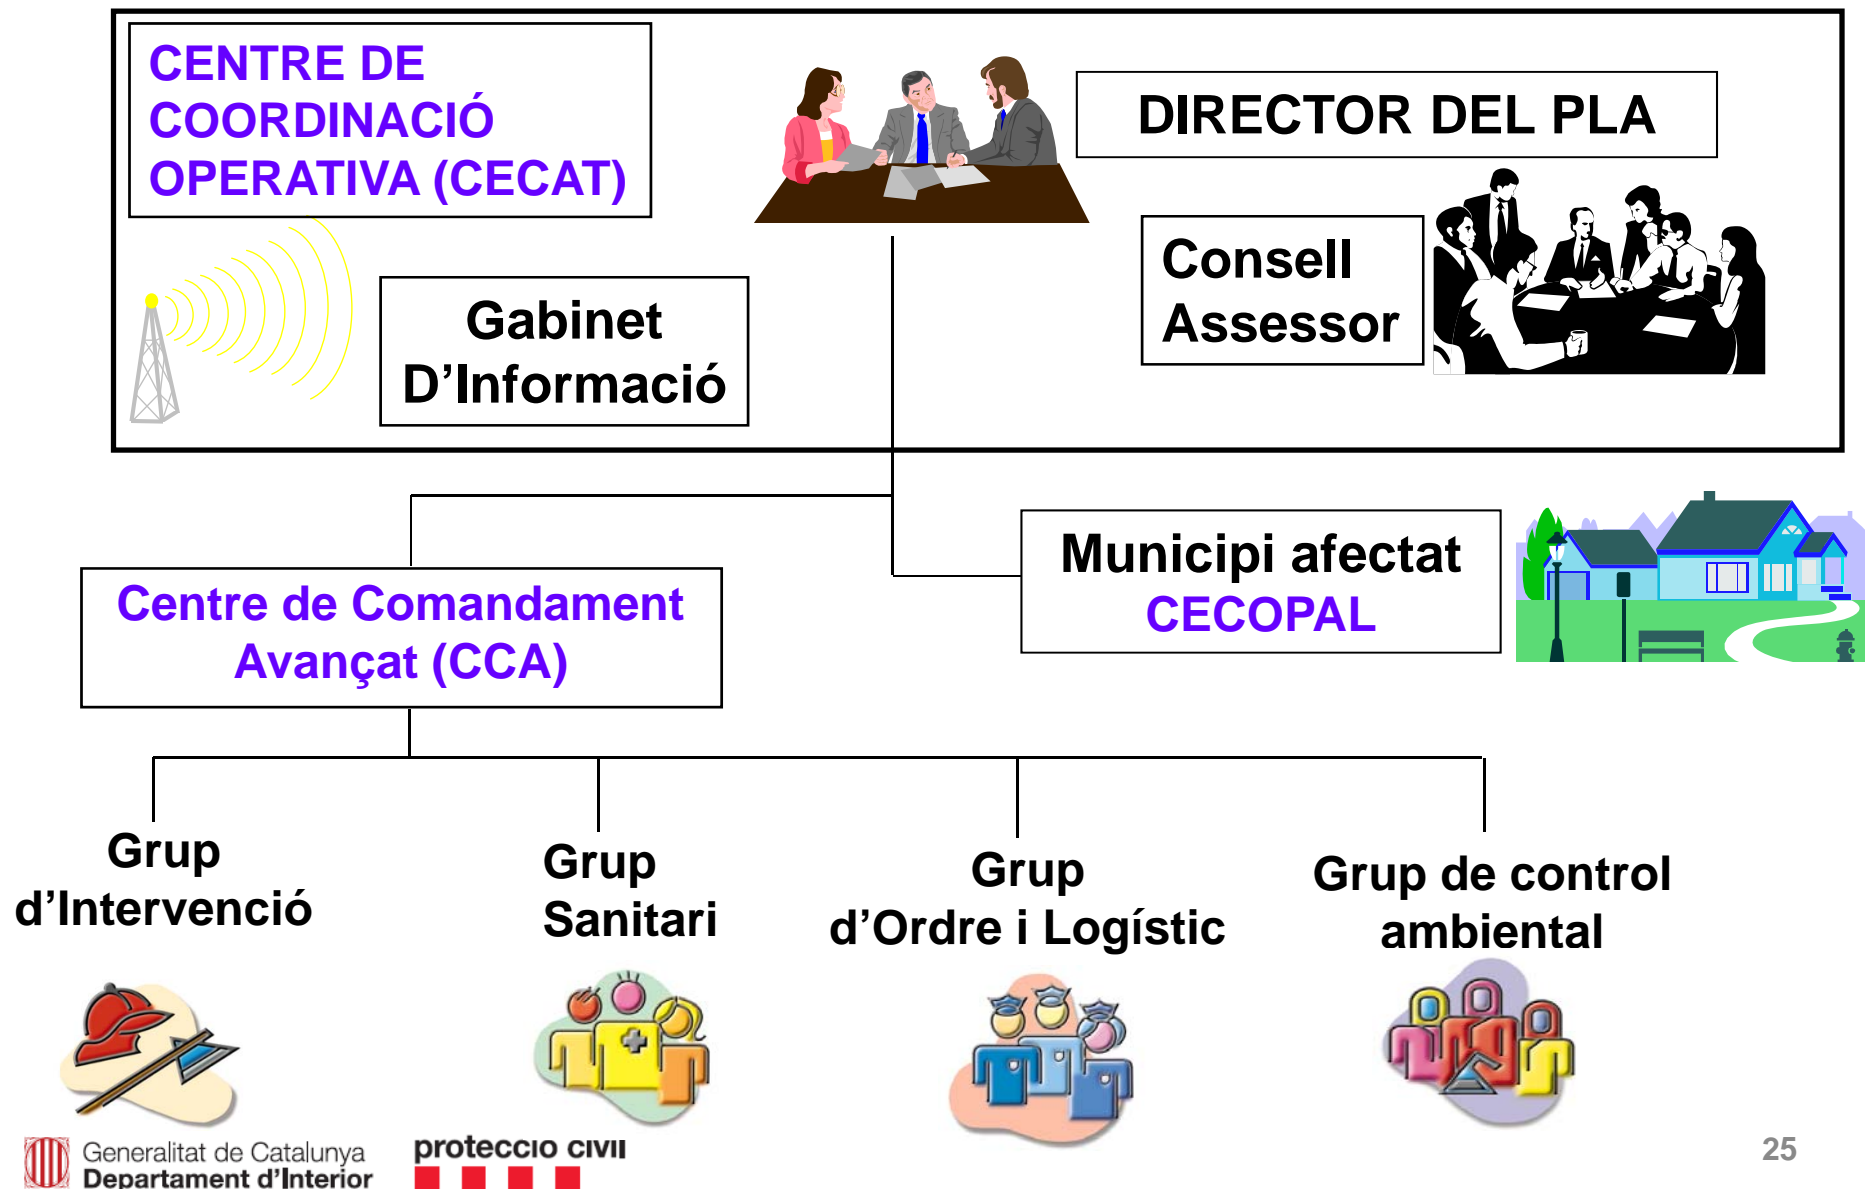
CENTRE DE COORDINACIÓ OPERATIVA (CECAT)

DIRECTOR DEL PLA

Gabinet D'Informació

Consell Assessor

Municipi afectat
CECOPAL

Centre de Comandament Avançat (CCA)

Grup d'Intervenció

Grup Sanitari

Grup d'Ordre i Logístic

Grup de control ambiental

Generalitat de Catalunya
Departament d'Interior

proteccio civil

25